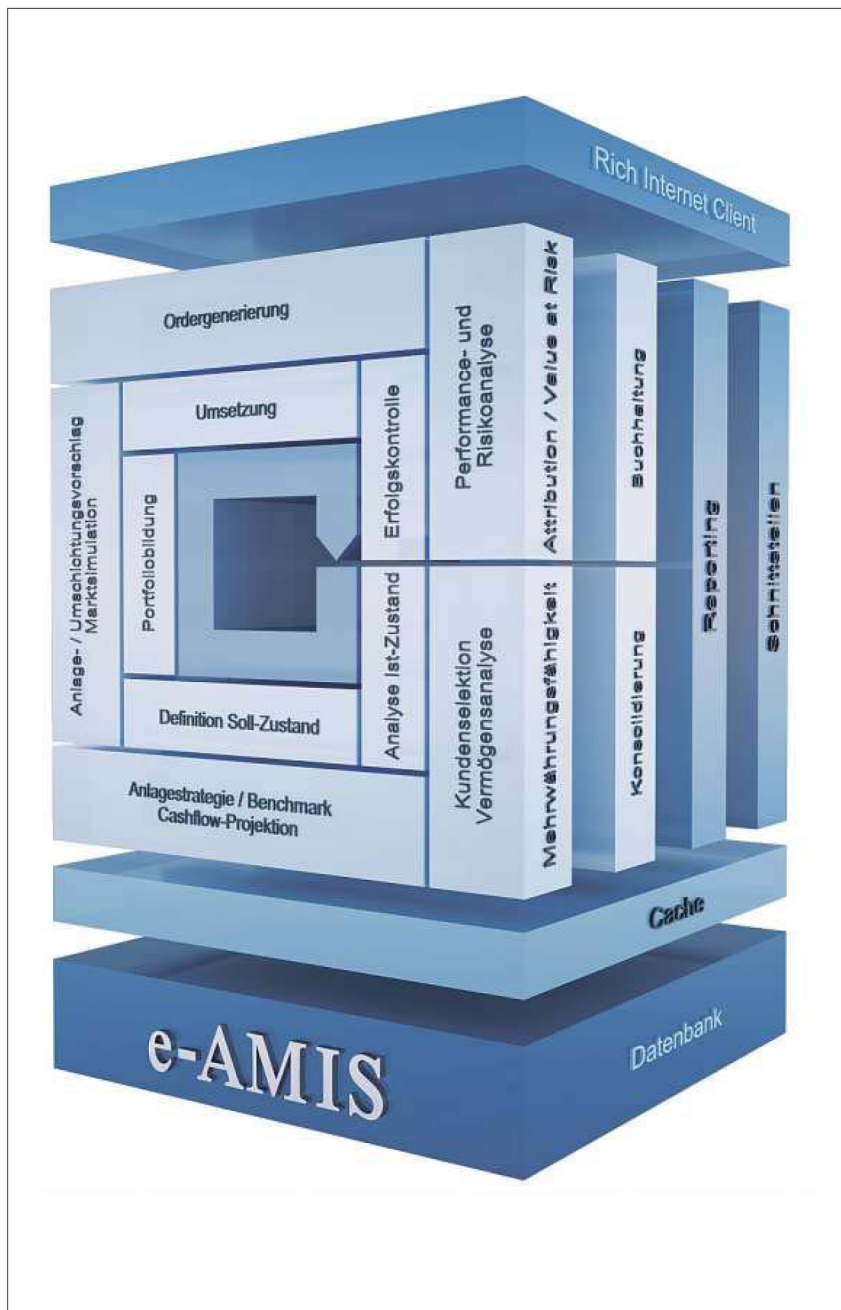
Rich Internet Client

Ordergenerierung

Umsetzung

Erfolgskontrolle

Performance- und Risikoanalyse

Attribution / Value at Risk

Buchhaltung

Reporting

Schnittstellen

Anlage- / Umschichtungsvorschlag Marktsimulation

Portfoliobildung

Analyse Ist-Zustand

Kundenselektion Vermögensanalyse

Mehrwährungsfähigkeit

Konsolidierung

Definition Soll-Zustand

Anlagestrategie / Benchmark Cashflow-Projektion

Cache

e-AMIS

Datenbank